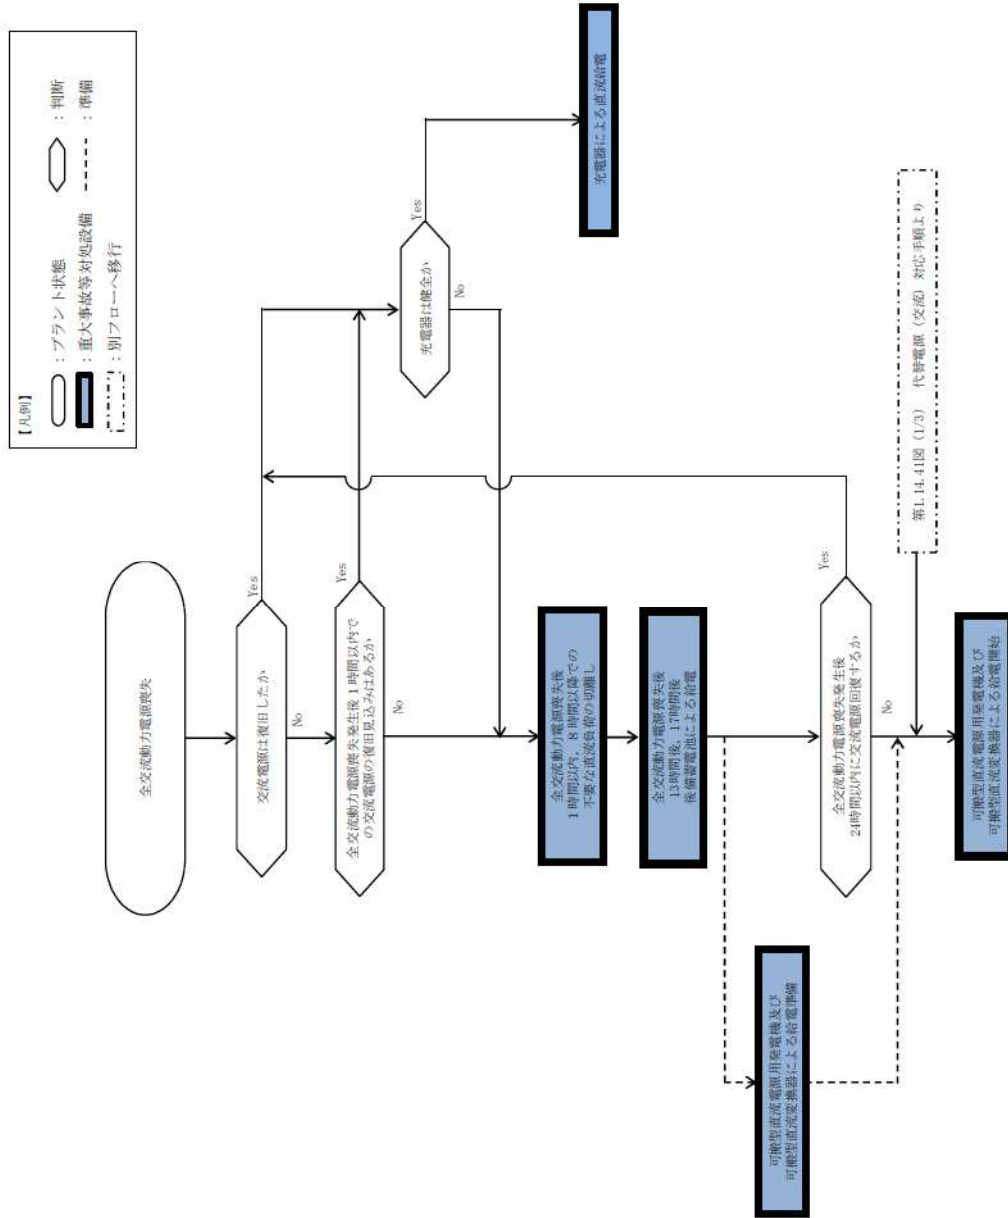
【凡例】

：プラント状態

：重大事故等対処設備

：別フローへ移行

：判断

：準備

全交流動力電源喪失

交流電源は復旧したか

Yes

No

全交流動力電源喪失発生後１時間以内での交流電源の復旧見込みはあるか

Yes

No

充電器は健全か

Yes

No

充電器による直流給電

全交流動力電源喪失後 1時間以内，8時間以降での不要な直流負荷の切離し

全交流動力電源喪失後 13時間後，17時間後 後備蓄電池による給電

可搬型直流電源用発電機及び可搬型直流変換器による給電準備

全交流動力電源喪失発生後 24時間以内に交流電源回復するか

Yes

No

第1.14.41図（1/3） 代替電源（交流）対応手順より

可搬型直流電源用発電機及び可搬型直流変換器による給電開始